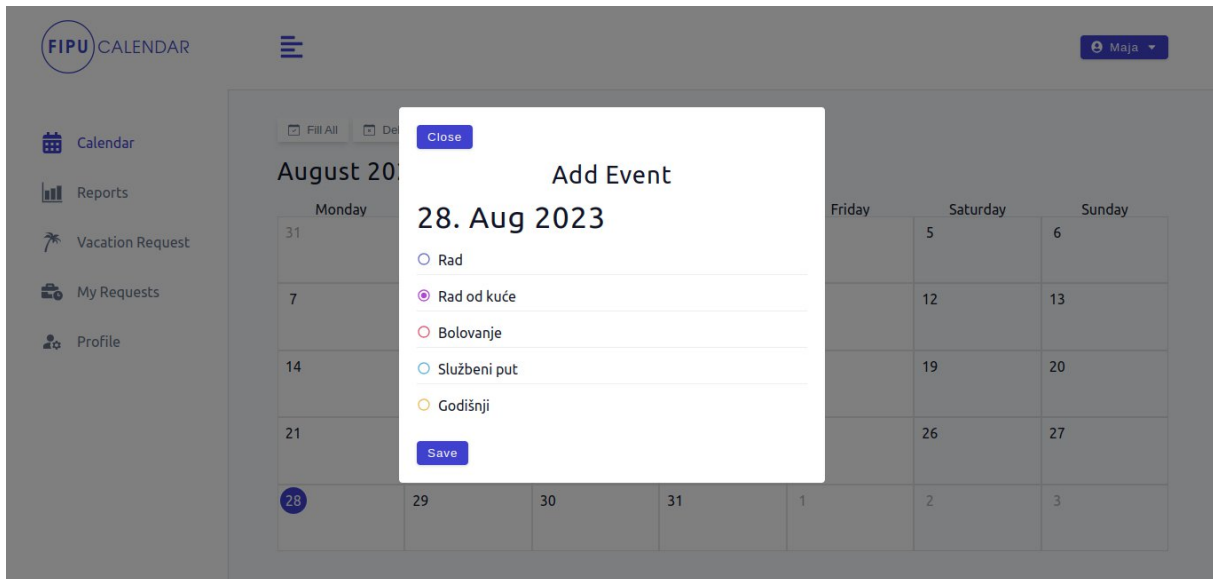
FIPU CALENDAR

Maja

Calendar
Reports
Vacation Request
My Requests
Profile

Fill All Del

August 20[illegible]

| Monday | | | | Friday | Saturday | Sunday |
|---|---|---|---|---|---|---|
| 31 | | | | | 5 | 6 |
| 7 | | | | | 12 | 13 |
| 14 | | | | | 19 | 20 |
| 21 | | | | | 26 | 27 |
| 28 | 29 | 30 | 31 | 1 | 2 | 3 |

Close

Add Event

28. Aug 2023

Rad
Rad od kuće
Bolovanje
Službeni put
Godišnji

Save